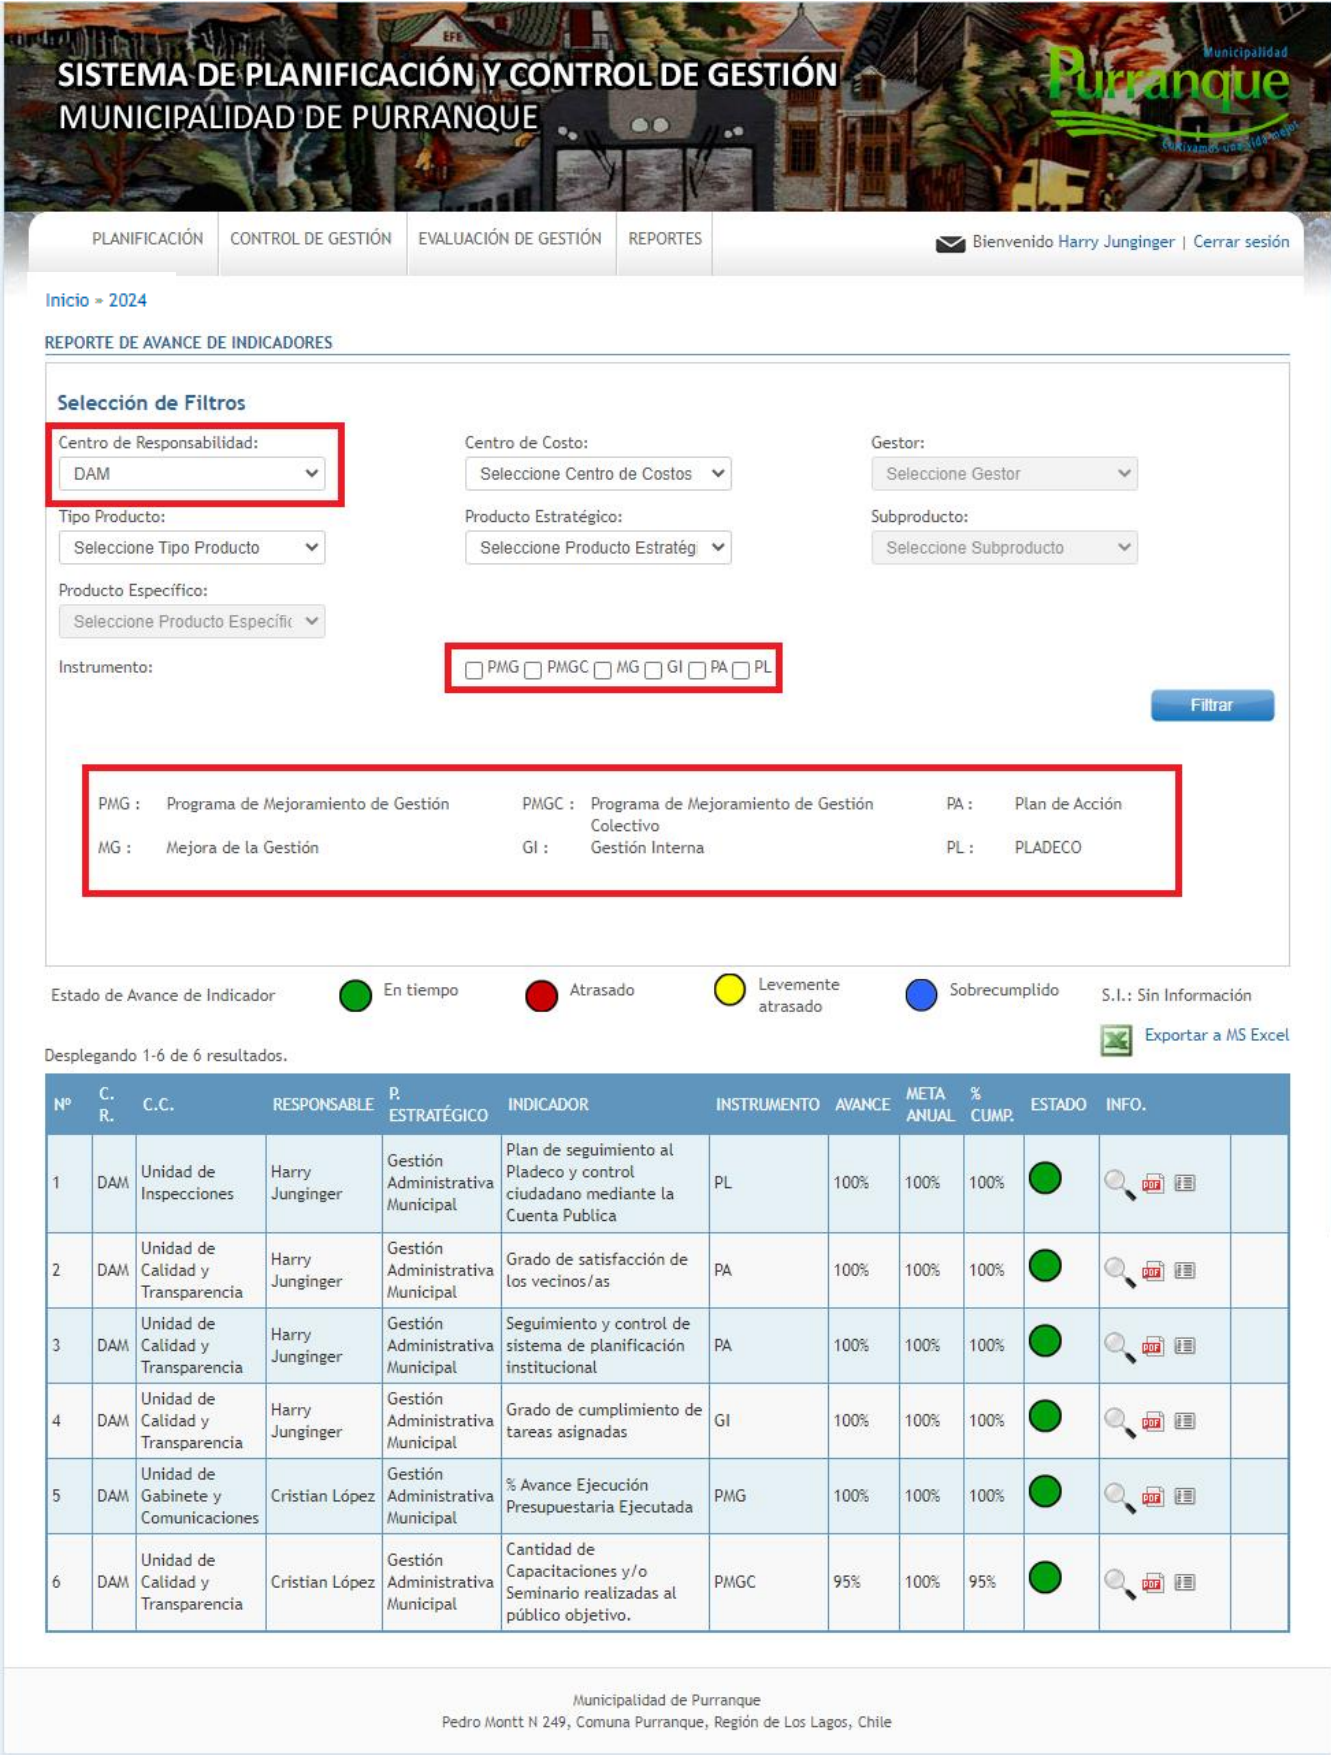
SISTEMA DE PLANIFICACIÓN Y CONTROL DE GESTIÓN
MUNICIPALIDAD DE PURRANQUE

Municipalidad Purranque Cultivamos una vida mejor

PLANIFICACIÓN | CONTROL DE GESTIÓN | EVALUACIÓN DE GESTIÓN | REPORTES

Bienvenido Harry Junginger | Cerrar sesión

Inicio » 2024

REPORTE DE AVANCE DE INDICADORES

Selección de Filtros

Centro de Responsabilidad:
DAM

Centro de Costo:
Seleccione Centro de Costos

Gestor:
Seleccione Gestor

Tipo Producto:
Seleccione Tipo Producto

Producto Estratégico:
Seleccione Producto Estratégi

Subproducto:
Seleccione Subproducto

Producto Específico:
Seleccione Producto Específic

Instrumento:
PMG PMGC MG GI PA PL

Filtrar

PMG : Programa de Mejoramiento de Gestión
PMGC : Programa de Mejoramiento de Gestión Colectivo
PA : Plan de Acción
MG : Mejora de la Gestión
GI : Gestión Interna
PL : PLADECO

Estado de Avance de Indicador
En tiempo
Atrasado
Levemente atrasado
Sobrecumplido
S.I.: Sin Información

Exportar a MS Excel

Desplegando 1-6 de 6 resultados.

| Nº | C. R. | C.C. | RESPONSABLE | P. ESTRATÉGICO | INDICADOR | INSTRUMENTO | AVANCE | META ANUAL | % CUMP. | ESTADO | INFO. |
|---|---|---|---|---|---|---|---|---|---|---|---|
| 1 | DAM | Unidad de Inspecciones | Harry Junginger | Gestión Administrativa Municipal | Plan de seguimiento al Pladeco y control ciudadano mediante la Cuenta Publica | PL | 100% | 100% | 100% | | |
| 2 | DAM | Unidad de Calidad y Transparencia | Harry Junginger | Gestión Administrativa Municipal | Grado de satisfacción de los vecinos/as | PA | 100% | 100% | 100% | | |
| 3 | DAM | Unidad de Calidad y Transparencia | Harry Junginger | Gestión Administrativa Municipal | Seguimiento y control de sistema de planificación institucional | PA | 100% | 100% | 100% | | |
| 4 | DAM | Unidad de Calidad y Transparencia | Harry Junginger | Gestión Administrativa Municipal | Grado de cumplimiento de tareas asignadas | GI | 100% | 100% | 100% | | |
| 5 | DAM | Unidad de Gabinete y Comunicaciones | Cristian López | Gestión Administrativa Municipal | % Avance Ejecución Presupuestaria Ejecutada | PMG | 100% | 100% | 100% | | |
| 6 | DAM | Unidad de Calidad y Transparencia | Cristian López | Gestión Administrativa Municipal | Cantidad de Capacitaciones y/o Seminario realizadas al público objetivo. | PMGC | 95% | 100% | 95% | | |

Municipalidad de Purranque
Pedro Montt N 249, Comuna Purranque, Región de Los Lagos, Chile